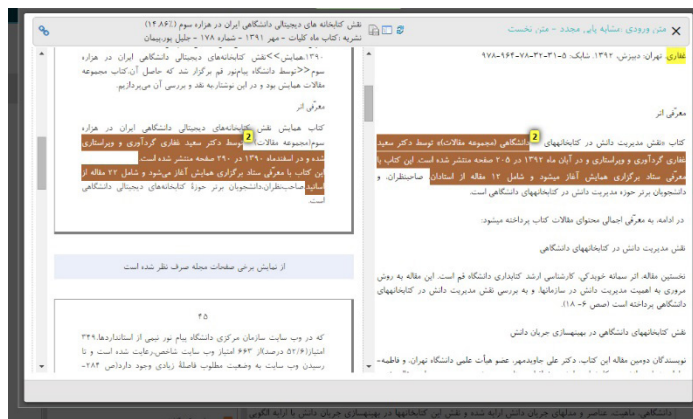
متن ورودی :مشابه پایی مجدد - متن نخست

غفاری تهران: دبیزش، ۱۳۹۲. شابک: ۵-۳۱-۷۸-۶۶۴-۹۷۸

معرّفی اثر

کتاب «نقش مدیریت دانش در کتابخانه‌های 2 دانشگاهی (مجموعه مقالات)» توسط دکتر سعید غفاری گردآوری و ویراستاری و در آبان ماه ۱۳۹۲ در ۲۰۵ صفحه منتشر شده است. این کتاب با معرّفی ستاد برگزاری همایش آغاز می‌شود و شامل ۱۲ مقاله از استادان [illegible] صاحب‌نظران، و دانشجویان برتر حوزه مدیریت دانش در کتابخانه‌های دانشگاهی است.

در ادامه، به معرّفی اجمالی محتوای مقالات کتاب پرداخته می‌شود:

نقش مدیریت دانش در کتابخانه‌های دانشگاهی

نخستین مقاله، اثر سمانه خویدکی، کارشناس ارشد کتابداری دانشگاه قم است. این مقاله با روش مروری به اهمیت مدیریت دانش در سازمانها، و به بررسی نقش مدیریت دانش در کتابخانه‌های دانشگاهی پرداخته است (صص ۶-۱۸).

نقش کتابخانه‌های دانشگاهی در بهینه‌سازی جریان دانش

نویسندگان دومین مقاله این کتاب، دکتر علی جاویدمهر، عضو هیأت علمی دانشگاه تهران، و فاطمه-

نقش کتابخانه‌های دیجیتالی دانشگاهی ایران در هزاره سوم (۱۴.۸۶٪)
نشریه : کتاب ماه کلیات – مهر ۱۳۹۱ – شماره ۱۷۸ – جلیل پور،پیمان

۱۳۹۰.همایش>>نقش کتابخانه‌های دیجیتالی دانشگاهی ایران در هزاره سوم<<توسط دانشگاه پیام‌نور قم برگزار شد که حاصل آن،کتاب مجموعه مقالات همایش بود و در این نوشتار،به نقد و بررسی آن می‌پردازیم.

معرّفی اثر

کتاب همایش نقش کتابخانه‌های دیجیتالی دانشگاهی ایران در هزاره سوم(مجموعه مقالات 2 )توسط دکتر سعید غفاری گردآوری و ویراستاری شده و در اسفندماه ۱۳۹۰ در ۲۹۰ صفحه منتشر شده است. این کتاب با معرّفی ستاد برگزاری همایش آغاز می‌شود و شامل ۲۷ مقاله از اساتید،صاحب‌نظران،دانشجویان برتر حوزهٔ کتابخانه‌های دیجیتالی دانشگاهی است.

از نمایش برخی صفحات مجله صرف نظر شده است

۴۵

که در وب سایت سازمان مرکزی دانشگاه پیام نور تبیین از استانداردها،۴۳۹ امتیاز(۵۲/۶ درصد)از ۸۳۴ امتیاز وب سایت شاخص،رعایت شده است و تا رسیدن وب سایت به وضعیت مطلوب فاصلهٔ زیادی وجود دارد(ص ۲۸۴-

کتابخانه‌ها در بهینه‌سازی جریان دانش را ارائه کنید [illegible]